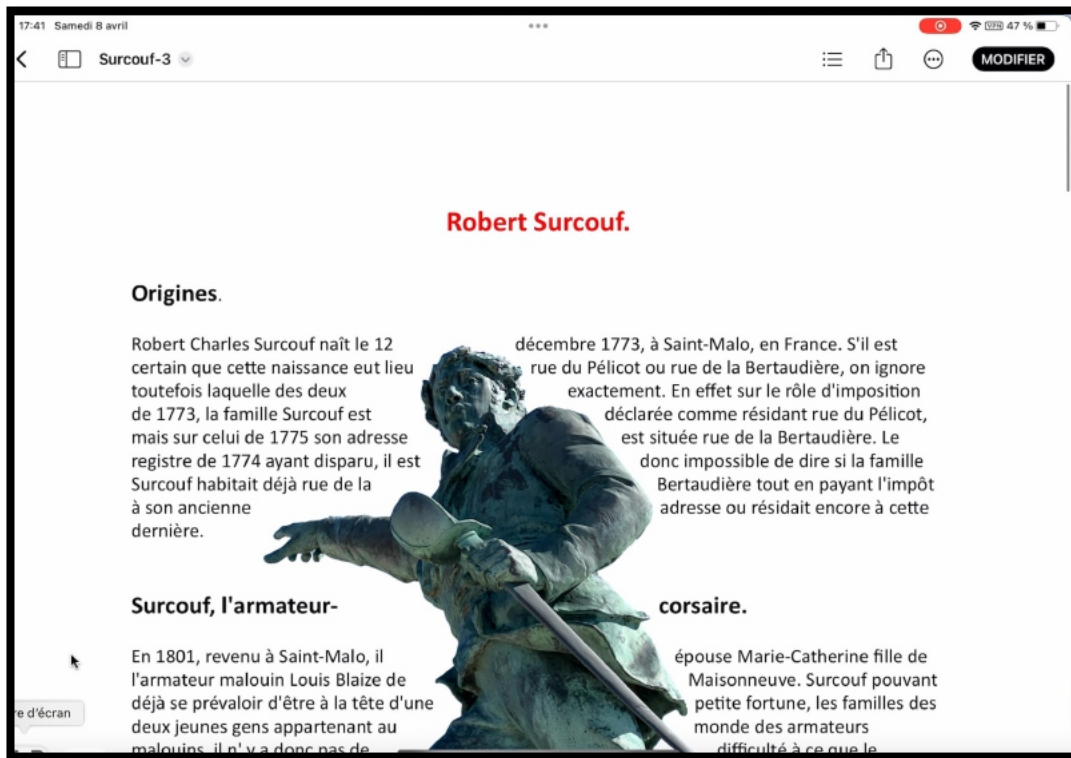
17:41 Samedi 8 avril

47 %

Surcouf-3

MODIFIER

Robert Surcouf.

Origines.

Robert Charles Surcouf naît le 12 décembre 1773, à Saint-Malo, en France. S'il est certain que cette naissance eut lieu rue du Pélicot ou rue de la Bertaudière, on ignore toutefois laquelle des deux exactement. En effet sur le rôle d'imposition de 1773, la famille Surcouf est déclarée comme résidant rue du Pélicot, mais sur celui de 1775 son adresse est située rue de la Bertaudière. Le registre de 1774 ayant disparu, il est donc impossible de dire si la famille Surcouf habitait déjà rue de la Bertaudière tout en payant l'impôt à son ancienne adresse ou résidait encore à cette dernière.

Surcouf, l'armateur-corsaire.

En 1801, revenu à Saint-Malo, il épouse Marie-Catherine fille de l'armateur malouin Louis Blaize de Maisonneuve. Surcouf pouvant déjà se prévaloir d'être à la tête d'une petite fortune, les familles des deux jeunes gens appartenant au monde des armateurs malouins, il n' y a donc pas de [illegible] difficulté à ce que le

re d'écran